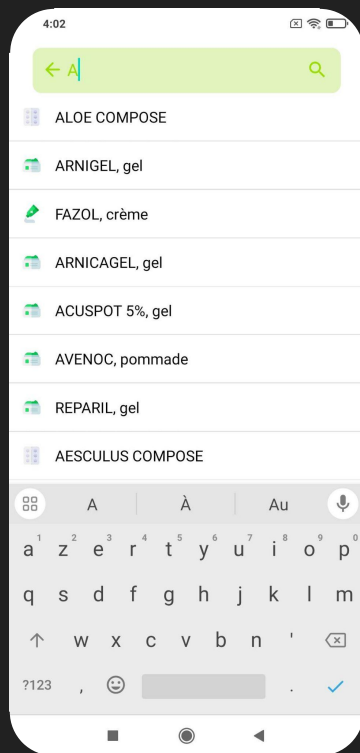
4:02

A

ALOE COMPOSE

ARNIGEL, gel

FAZOL, crème

ARNICAGEL, gel

ACUSPOT 5%, gel

AVENOC, pommade

REPARIL, gel

AESCULUS COMPOSE

A À Au

a z e r t y u i o p
1 2 3 4 5 6 7 8 9 0
q s d f g h j k l m
w x c v b n '
?123 , .